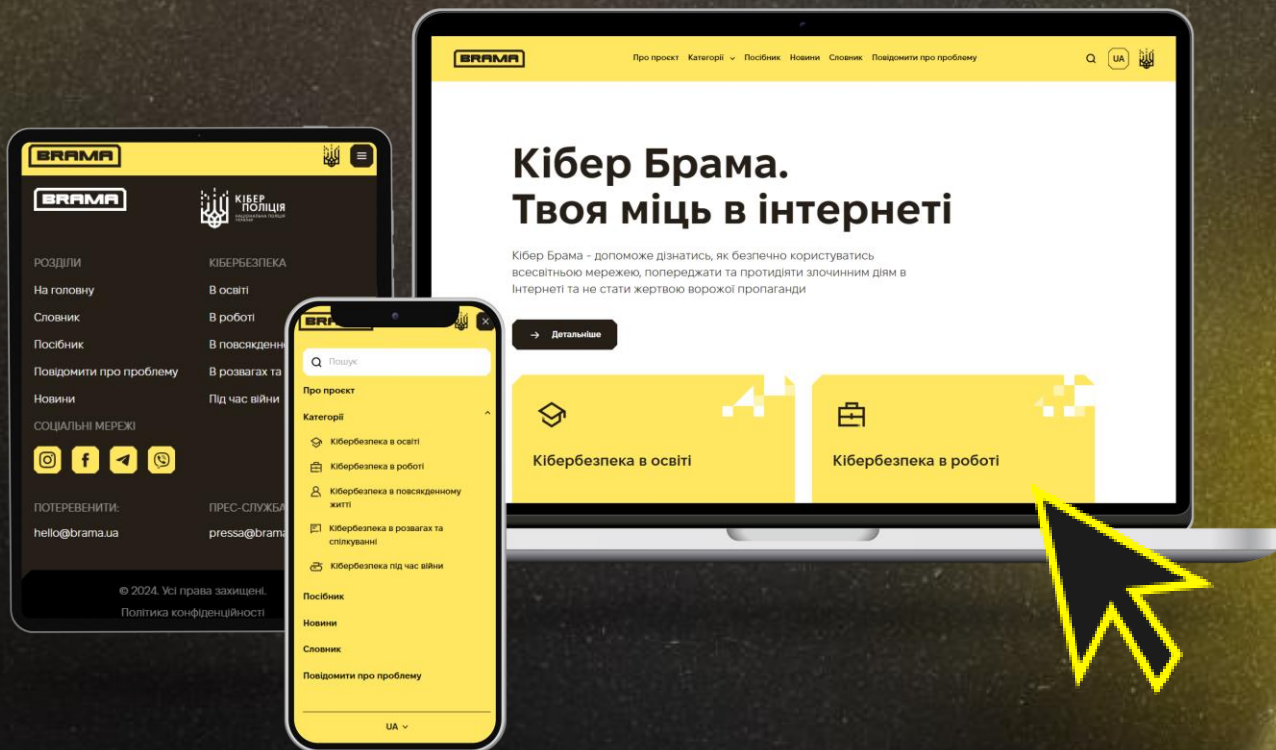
BRAMA

Про проєкт Категорії Посібник Новини Словник Повідомити про проблему

UA

Кібер Брама.
Твоя міць в інтернеті

Кібер Брама - допоможе дізнатись, як безпечно користуватись всесвітньою мережею, попереджати та протидіяти злочинним діям в Інтернеті та не стати жертвою ворожої пропаганди

Детальніше

Кібербезпека в освіті

Кібербезпека в роботі

BRAMA

BRAMA

КІБЕР ПОЛІЦІЯ
НАЦІОНАЛЬНА ПОЛІЦІЯ УКРАЇНИ

РОЗДІЛИ
На головну
Словник
Посібник
Повідомити про проблему
Новини

КІБЕРБЕЗПЕКА
В освіті
В роботі
В повсякденн
В розвагах та
Під час війни

СОЦІАЛЬНІ МЕРЕЖІ

ПОТЕРЕБЕНИТИ:
hello@brama.ua

ПРЕС-СЛУЖБА
pressa@brama

© 2024. Усі права захищені.
Політика конфіденційності

BRAMA

Пошук

Про проєкт
Категорії
Кібербезпека в освіті
Кібербезпека в роботі
Кібербезпека в повсякденному житті
Кібербезпека в розвагах та спілкуванні
Кібербезпека під час війни
Посібник
Новини
Словник
Повідомити про проблему

UA